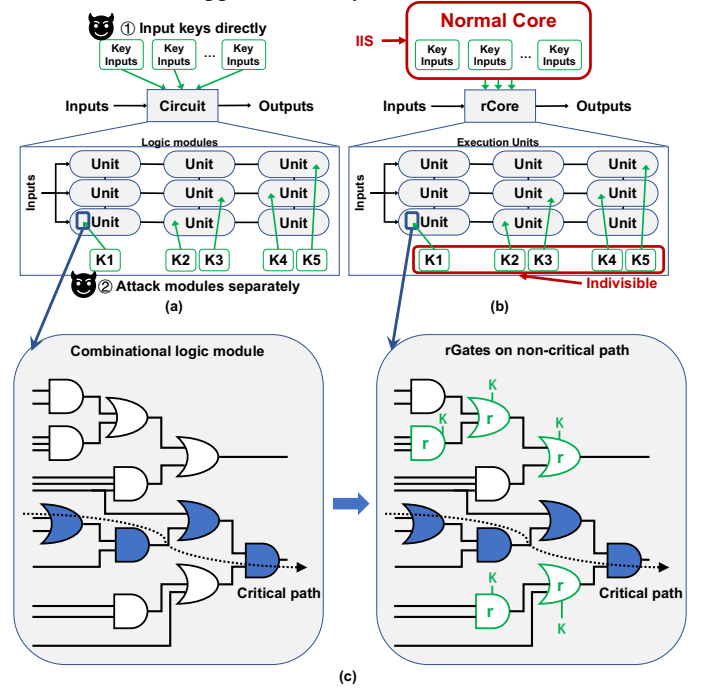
① Input keys directly

Key Inputs | Key Inputs | ... | Key Inputs

Inputs → Circuit → Outputs

Logic modules

Inputs

Unit Unit Unit
Unit Unit Unit
Unit Unit Unit

K1 K2 K3 K4 K5

② Attack modules separately

(a)

Normal Core

IIS

Key Inputs | Key Inputs | ... | Key Inputs

Inputs → rCore → Outputs

Execution Units

Inputs

Unit Unit Unit
Unit Unit Unit
Unit Unit Unit

K1 K2 K3 K4 K5

Indivisible

(b)

Combinational logic module

Critical path

rGates on non-critical path

K K K r r r K r r K K K

Critical path

(c)